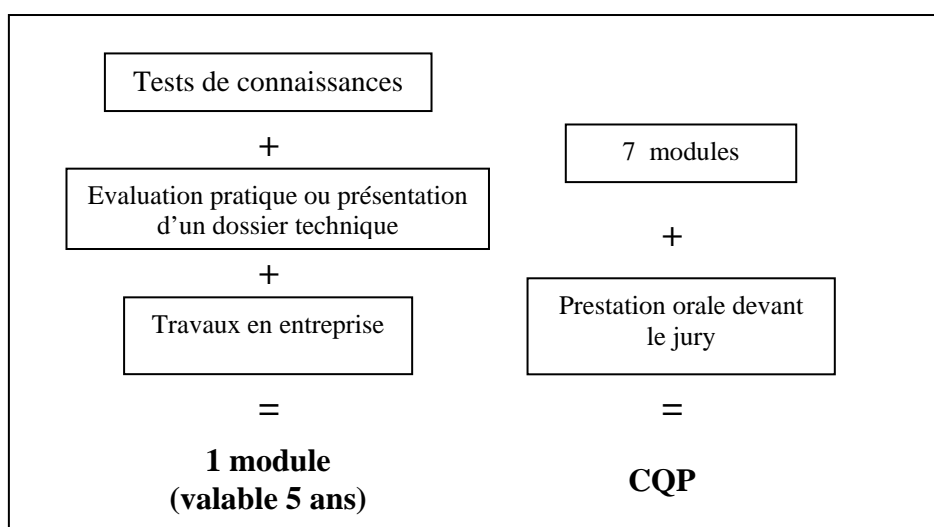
Tests de connaissances

+

Evaluation pratique ou présentation d'un dossier technique

+

Travaux en entreprise

=

**1 module (valable 5 ans)**

7 modules

+

Prestation orale devant le jury

=

**CQP**